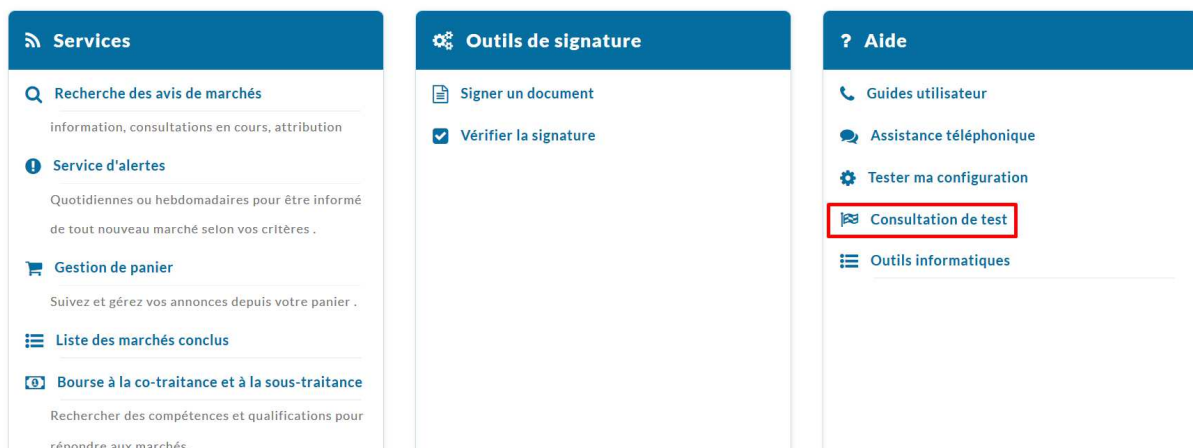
Services

Recherche des avis de marchés

information, consultations en cours, attribution

Service d'alertes

Quotidiennes ou hebdomadaires pour être informé de tout nouveau marché selon vos critères .

Gestion de panier

Suivez et gérez vos annonces depuis votre panier .

Liste des marchés conclus

Bourse à la co-traitance et à la sous-traitance

Rechercher des compétences et qualifications pour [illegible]

Outils de signature

Signer un document

Vérifier la signature

? Aide

Guides utilisateur

Assistance téléphonique

Tester ma configuration

Consultation de test

Outils informatiques